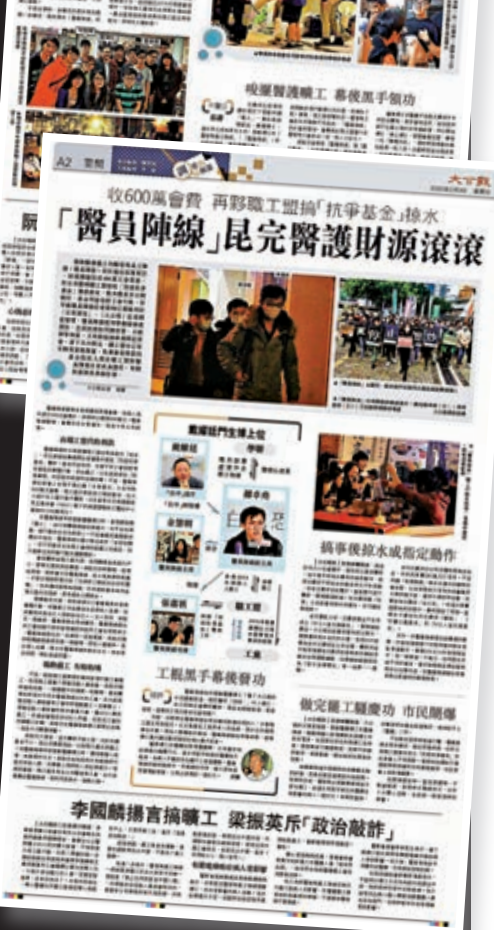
唆擺醫護曠工 幕後黑手領功

A2 要聞

大公報

收600萬會費 再夥職工盟搞「抗爭基金」撈水

「醫員陣線」昆完醫護財源滾滾

戴耀廷門生擔上位

搞事後撈水成指定動作

工黨黑手幕後發功

做完罷工賺慶功 市民鬧爆

李國麟揚言搞曠工 梁振英斥「政治敲詐」